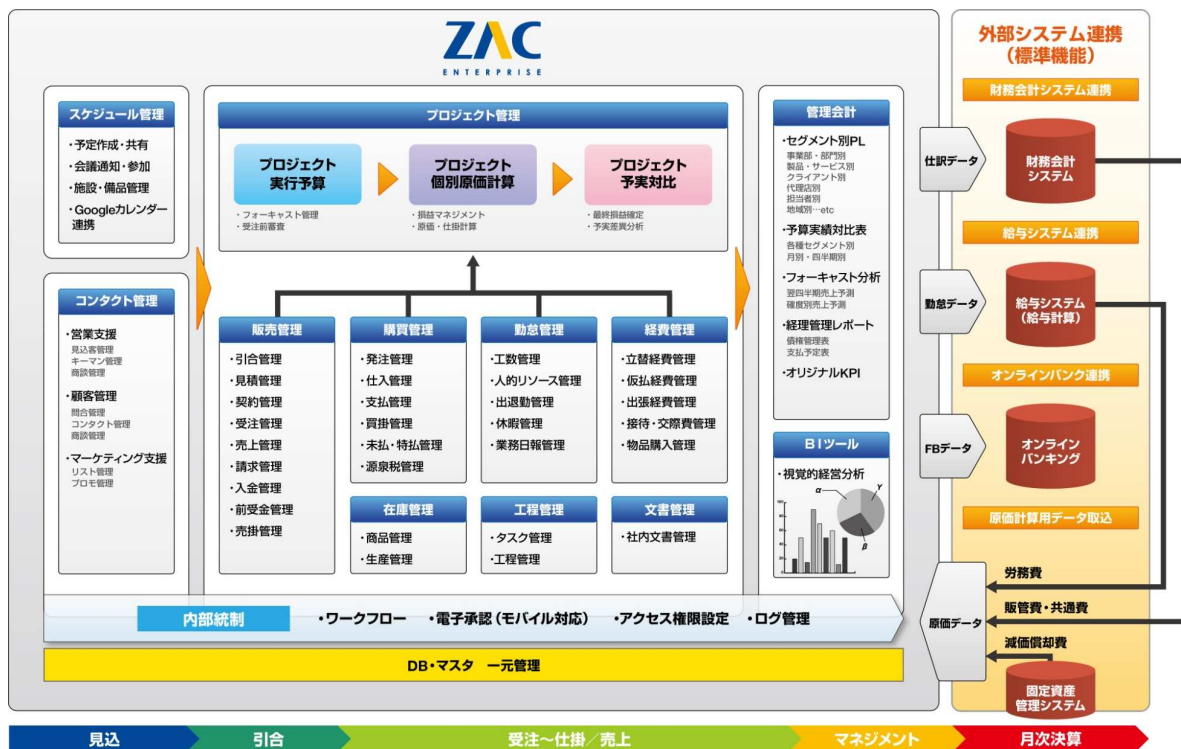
ZAC
ENTERPRISE

スケジュール管理
・予定作成・共有
・会議通知・参加
・施設・備品管理
・Googleカレンダー連携

コンタクト管理
・営業支援
見込客管理
キーマン管理
商談管理
・顧客管理
問合管理
コンタクト管理
商談管理
・マーケティング支援
リスト管理
プロモ管理

プロジェクト管理
プロジェクト実行予算
・フォーキャスト管理
・受注前審査
プロジェクト個別原価計算
・損益マネジメント
・原価・仕掛計算
プロジェクト予実対比
・最終損益確定
・予実差異分析

販売管理
・引合管理
・見積管理
・契約管理
・受注管理
・売上管理
・請求管理
・入金管理
・前受金管理
・売掛管理

購買管理
・発注管理
・仕入管理
・支払管理
・買掛管理
・未払・特払管理
・源泉税管理

勤怠管理
・工数管理
・人的リソース管理
・出退勤管理
・休暇管理
・業務日報管理

経費管理
・立替経費管理
・仮払経費管理
・出張経費管理
・接待・交際費管理
・物品購入管理

在庫管理
・商品管理
・生産管理

工程管理
・タスク管理
・工程管理

文書管理
・社内文書管理

管理会計
・セグメント別PL
事業部・部門別
製品・サービス別
クライアント別
代理店別
担当者別
地域別…etc
・予算実績対比表
各種セグメント別
月別・四半期別
・フォーキャスト分析
翌四半期売上予測
確度別売上予測
・経理管理レポート
債権管理表
支払予定表
・オリジナルKPI

BIツール
・視覚的経営分析
α
γ
β

内部統制
・ワークフロー ・電子承認（モバイル対応） ・アクセス権限設定 ・ログ管理

DB・マスタ 一元管理

外部システム連携（標準機能）
財務会計システム連携
仕訳データ
財務会計システム
給与システム連携
勤怠データ
給与システム（給与計算）
オンラインバンク連携
FBデータ
オンラインバンキング
原価計算用データ取込
労務費
販管費・共通費
原価データ
減価償却費
固定資産管理システム

見込
引合
受注～仕掛／売上
マネジメント
月次決算